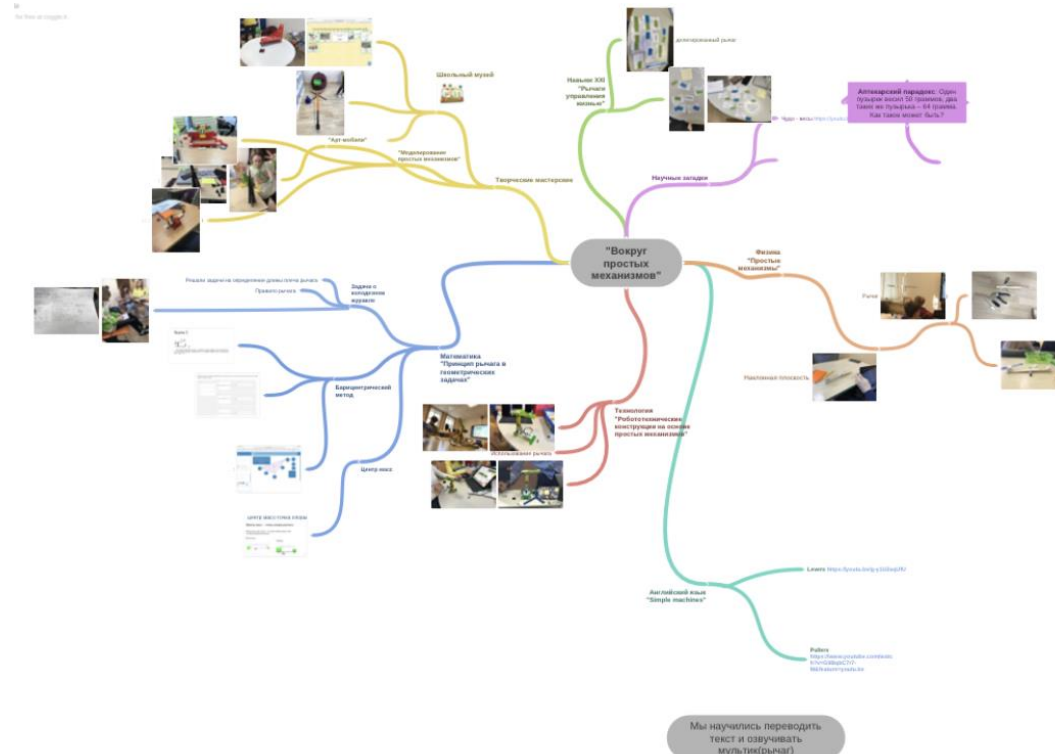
"Вокруг простых механизмов"

Школьный музей

"Арт-мобили"

"Моделирование простых механизмов"

Творческие мастерские

Навыки XXI "Рычаги управления жизнью"

доллеровранный рычаг

Аптекарский парадокс: Один пузырек весил 50 граммов, два таких же пузырька – 64 грамма. Как такое может быть?

Чудо - весы https://youtu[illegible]

Научные загадки

Физика "Простые механизмы"

Рычаг

Наклонная плоскость

Решаем задачи на определение длины плеча рычага

Правило рычага

Задачи с косоцеским журавлем

Математика "Принцип рычага в геометрических задачах"

Барицентрический метод

Центр масс

Технологии "Робототехнические конструкции на основе простых механизмов"

Использование рычага

Английский язык "Simple machines"

Levers https://youtu.be/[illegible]

Pulleys https://www.youtube.com/watch?v=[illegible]

Мы научились переводить текст и озвучивать мультик(рычаг)